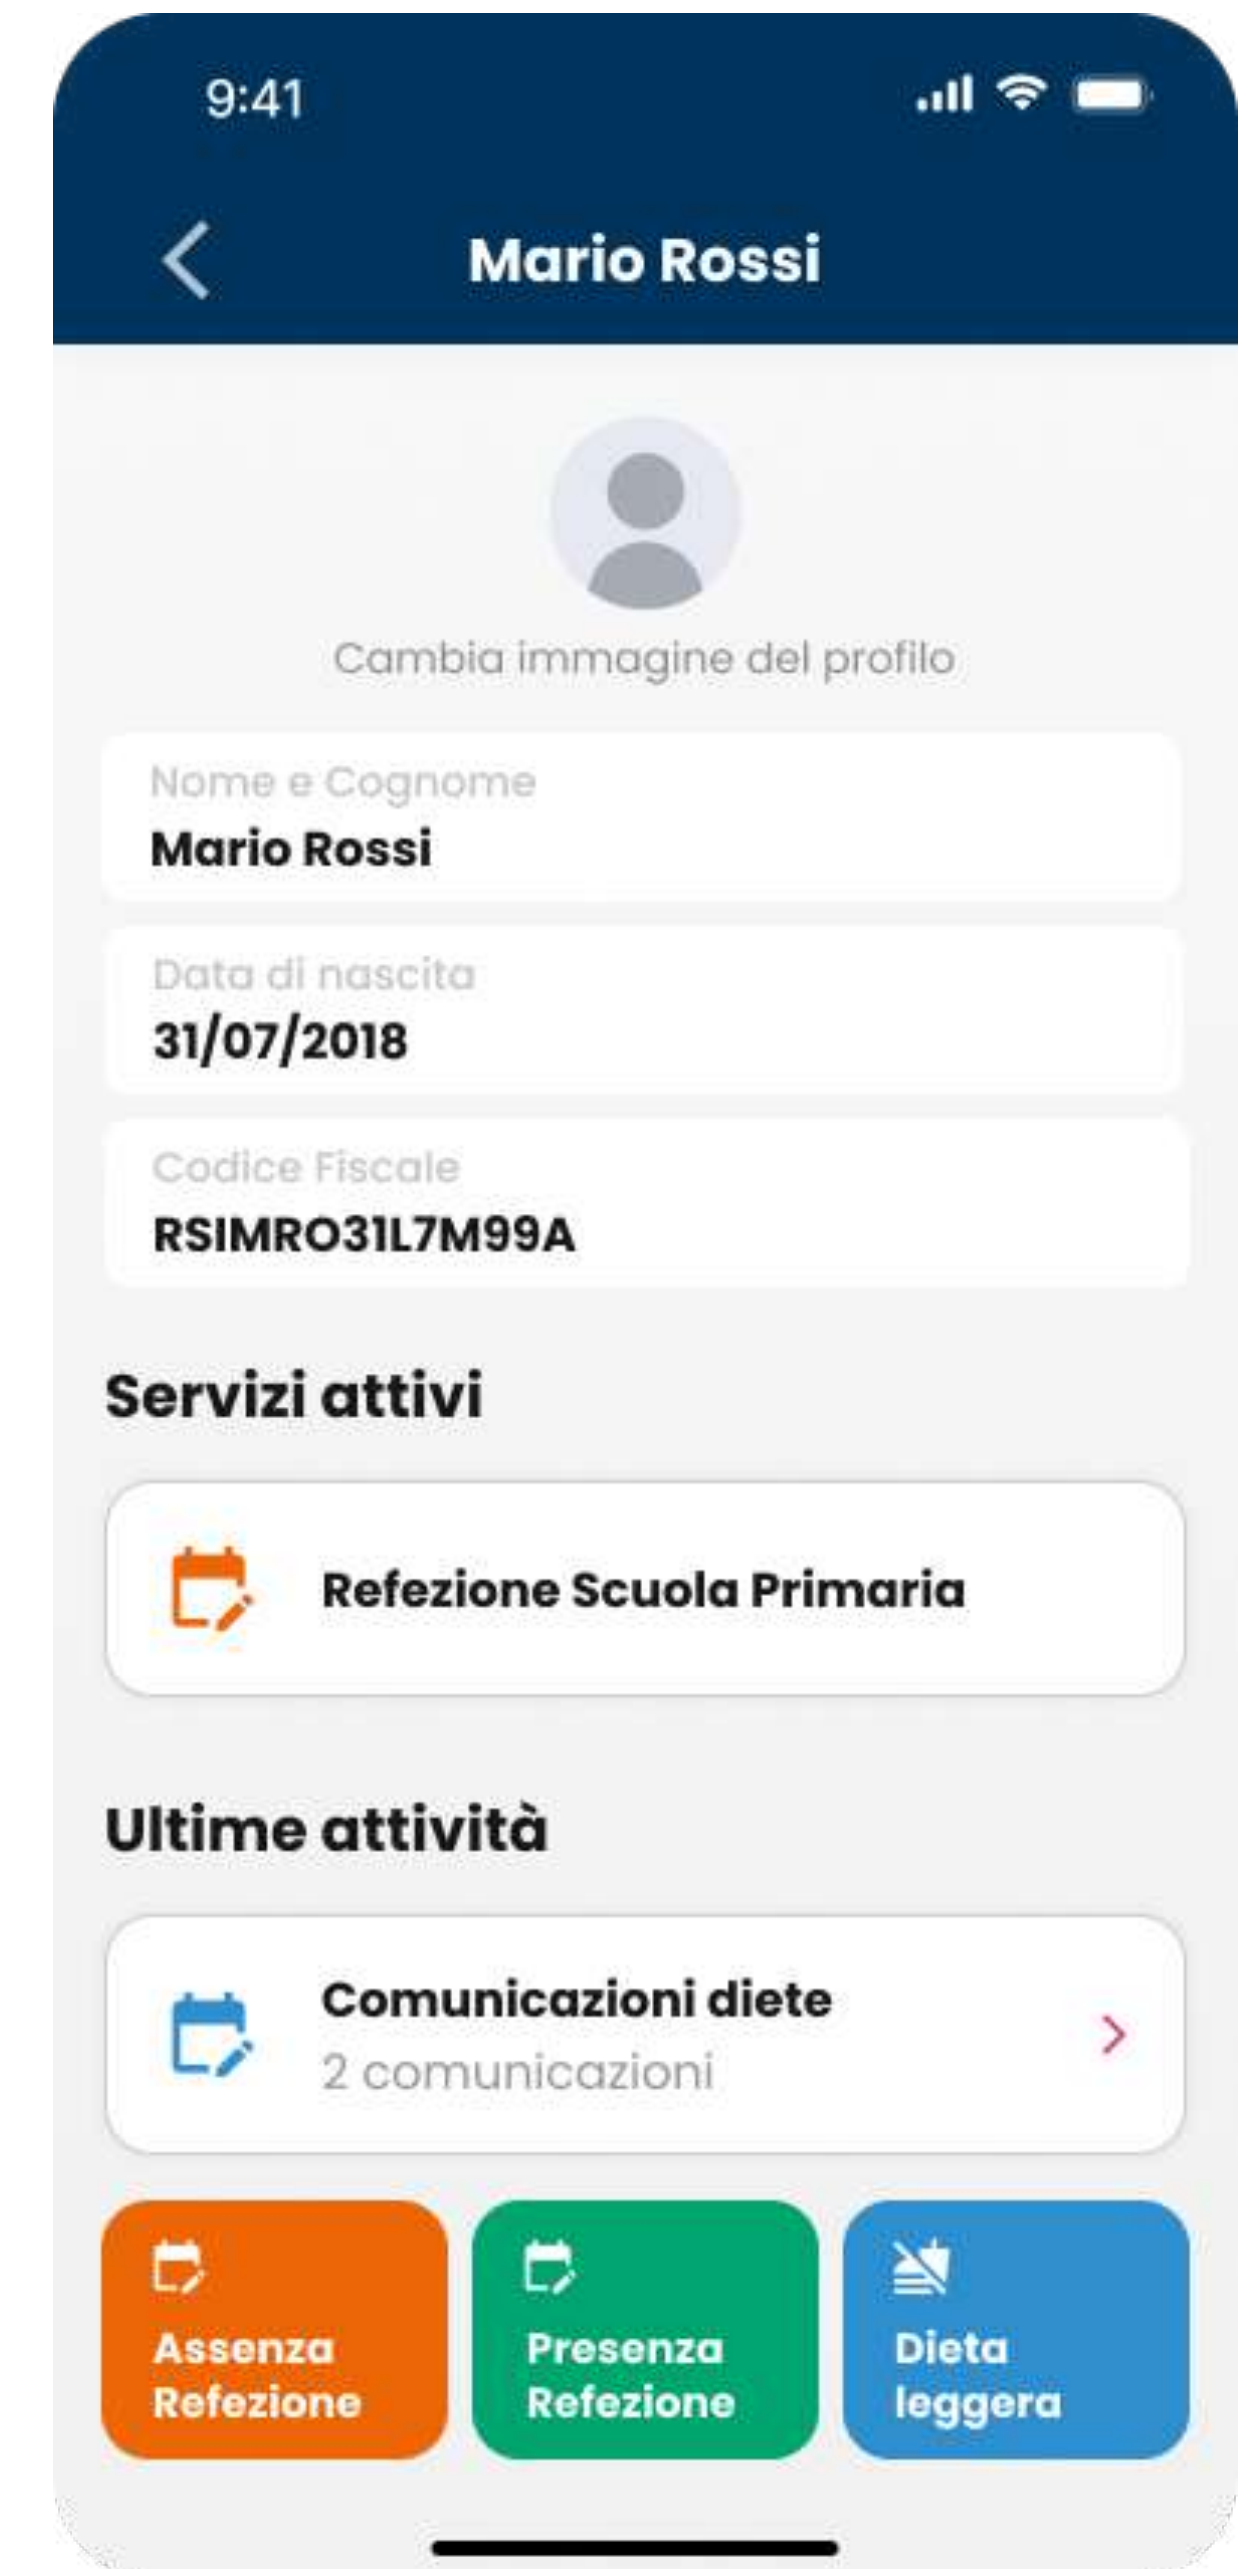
9:41

Mario Rossi

Cambia immagine del profilo

Nome e Cognome
Mario Rossi

Data di nascita
31/07/2018

Codice Fiscale
RSIMRO31L7M99A

Servizi attivi

Refezione Scuola Primaria

Ultime attività

Comunicazioni diete
2 comunicazioni

Assenza Refezione

Presenza Refezione

Dieta leggera